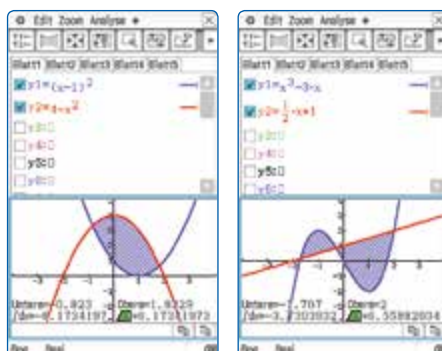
Edit Zoom Analyse

Blatt1 Blatt2 Blatt3 Blatt4 Blatt5

y1=(x-1)$^2$

y2=4-x$^2$

y3:□

y4:□

y5:□

y6:□

Untere=-0.823 Obere=1.8229

∫dx=-6.1734197 ∫dx=6.1731973

Rad Real

Edit Zoom Analyse

Blatt1 Blatt2 Blatt3 Blatt4 Blatt5

y1=x$^3$-3x

y2=$\frac{1}{2}$x+1

y3:□

y4:□

y5:□

y6:□

Untere=-1.707 Obere=2

∫dx=-3.7303032 ∫dx=6.35882834

Rad Real